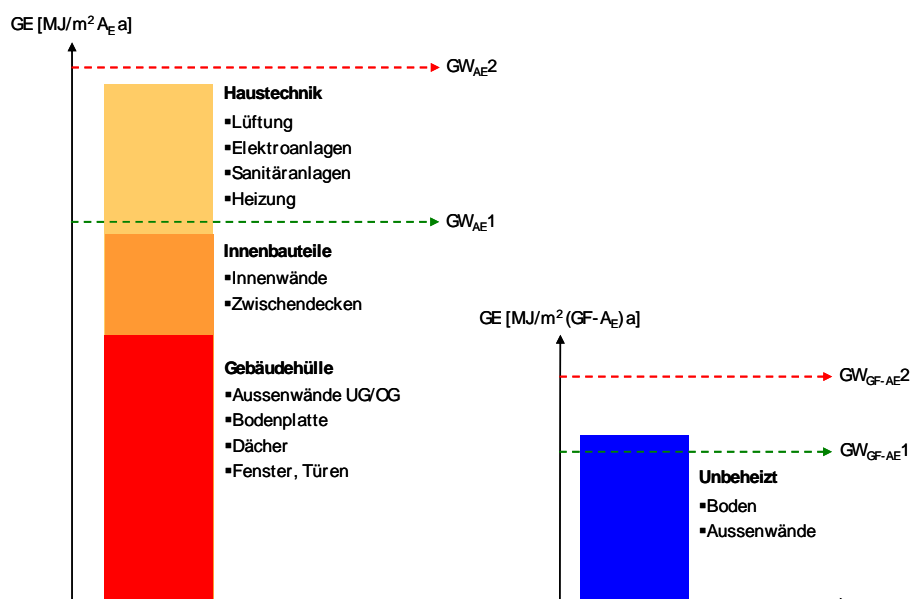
GE [MJ/m$^2$ A$_E$ a]

GW$_{AE}$2

Haustechnik
▪Lüftung
▪Elektroanlagen
▪Sanitäranlagen
▪Heizung

GW$_{AE}$1

Innenbauteile
▪Innenwände
▪Zwischendecken

Gebäudehülle
▪Aussenwände UG/OG
▪Bodenplatte
▪Dächer
▪Fenster, Türen

GE [MJ/m$^2$ (GF- A$_E$) a]

GW$_{GF-AE}$2

GW$_{GF-AE}$1

Unbeheizt
▪Boden
▪Aussenwände